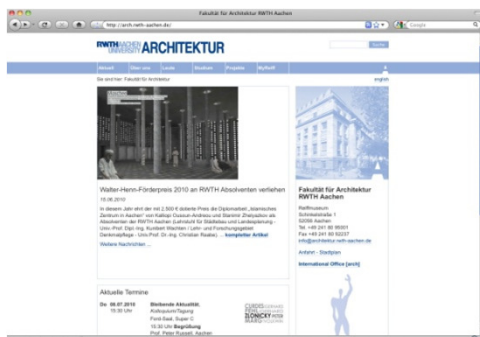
Fakultät für Architektur RWTH Aachen

http://arch.rwth-aachen.de/

Google

RWTH AACHEN UNIVERSITY ARCHITEKTUR

Suche

Aktuell | Über uns | Leute | Studium | Projekte | MyRoff

Sie sind hier: Fakultät für Architektur

english

Walter-Henn-Förderpreis 2010 an RWTH Absolventen verliehen

15.06.2010

In diesem Jahr wird der mit 2.500 € dotierte Preis die Diplomarbeit „Islamisches Zentrum in Aachen" von Kalliopi Dossiun-Andreou und Slavomir Zheyazkov als Absolventen der RWTH Aachen (Lehrstuhl für Städtebau und Landesplanung - Univ.-Prof. Dipl.-Ing. Kunibert Wachten / Lehr- und Forschungsgebiet Denkmalpflege - Univ.Prof. Dr.-Ing. Christian Raabe) ... kompletter Artikel

Weitere Nachrichten ...

Fakultät für Architektur RWTH Aachen

Reiffmuseum
Schinkelstraße 1
52056 Aachen

Tel. +49 241 80 95001
Fax +49 241 80 92237
info@architektur.rwth-aachen.de

Anfahrt - Stadtplan

International Office [arch]

Aktuelle Termine

Do 08.07.2010 15:00 Uhr
Bleibende Aktualität.
Kolloquium/Tagung
Forst Saal, Super C
15:30 Uhr Begrüßung
Prof. Peter Russell, Aachen